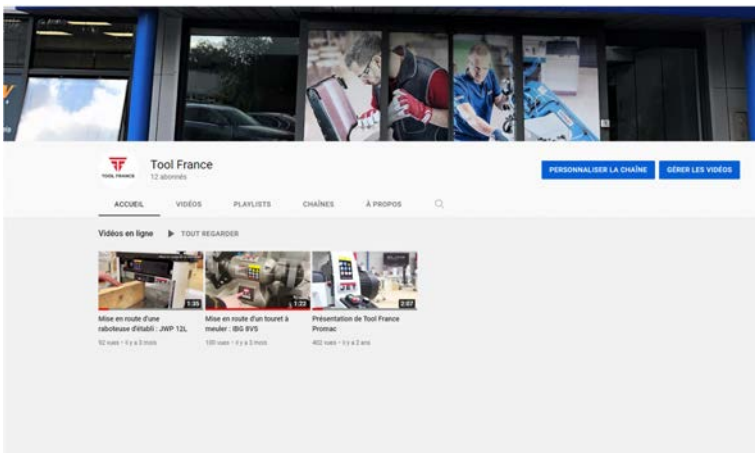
TOOL FRANCE

Tool France
12 abonnés

PERSONNALISER LA CHAÎNE
GÉRER LES VIDÉOS

ACCUEIL
VIDÉOS
PLAYLISTS
CHAÎNES
À PROPOS

Vidéos en ligne
TOUT REGARDER

1:35
Mise en route d'une raboteuse d'établi : JWP 12L
92 vues • il y a 3 mois

1:22
Mise en route d'un touret à meuler : IBG 8VS
100 vues • il y a 3 mois

2:07
Présentation de Tool France Promac
402 vues • il y a 2 ans